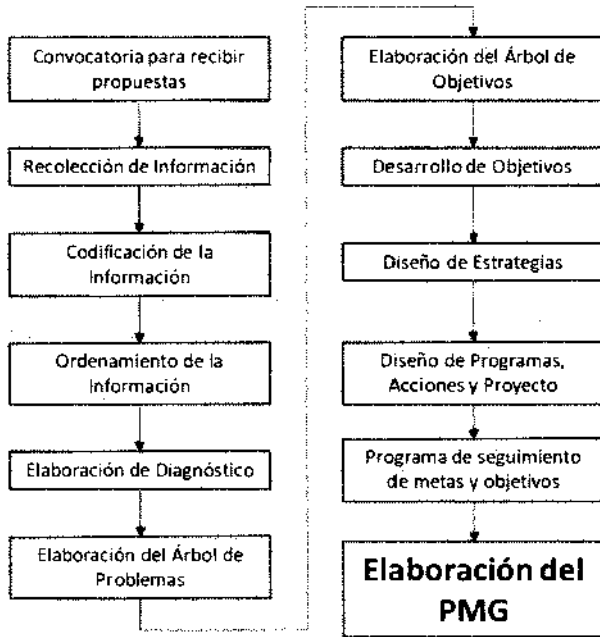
Convocatoria para recibir propuestas

Recolección de Información

Codificación de la Información

Ordenamiento de la Información

Elaboración de Diagnóstico

Elaboración del Árbol de Problemas

Elaboración del Árbol de Objetivos

Desarrollo de Objetivos

Diseño de Estrategias

Diseño de Programas, Acciones y Proyecto

Programa de seguimiento de metas y objetivos

Elaboración del PMG